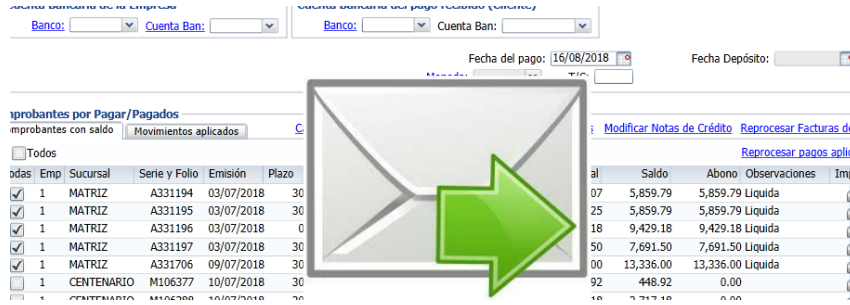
Cuenta bancaria de la Empresa
Banco: Cuenta Ban:
Cuenta bancaria del pago recibido (Cliente)
Banco: Cuenta Ban:

Fecha del pago: 16/08/2018
Fecha Depósito:
Moneda: T/C:

Comprobantes por Pagar/Pagados
Comprobantes con saldo
Movimientos aplicados
Modificar Notas de Crédito
Reprocesar Facturas d
Todos
Reprocesar pagos apli

| Todas | Emp | Sucursal | Serie y Folio | Emisión | Plazo | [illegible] | al | Saldo | Abono | Observaciones | Imp |
|---|---|---|---|---|---|---|---|---|---|---|---|
| ✓ | 1 | MATRIZ | A331194 | 03/07/2018 | 30 | | 07 | 5,859.79 | 5,859.79 | Liquida | |
| ✓ | 1 | MATRIZ | A331195 | 03/07/2018 | 30 | | 25 | 5,859.79 | 5,859.79 | Liquida | |
| ✓ | 1 | MATRIZ | A331196 | 03/07/2018 | 0 | | 18 | 9,429.18 | 9,429.18 | Liquida | |
| ✓ | 1 | MATRIZ | A331197 | 03/07/2018 | 30 | | 50 | 7,691.50 | 7,691.50 | Liquida | |
| ✓ | 1 | MATRIZ | A331706 | 09/07/2018 | 30 | | 00 | 13,336.00 | 13,336.00 | Liquida | |
| | 1 | CENTENARIO | M106377 | 10/07/2018 | 30 | | 92 | 448.92 | 0.00 | | |
| | 1 | CENTENARIO | M106388 | 10/07/2018 | 30 | | 18 | 2,717.18 | 0.00 | | |